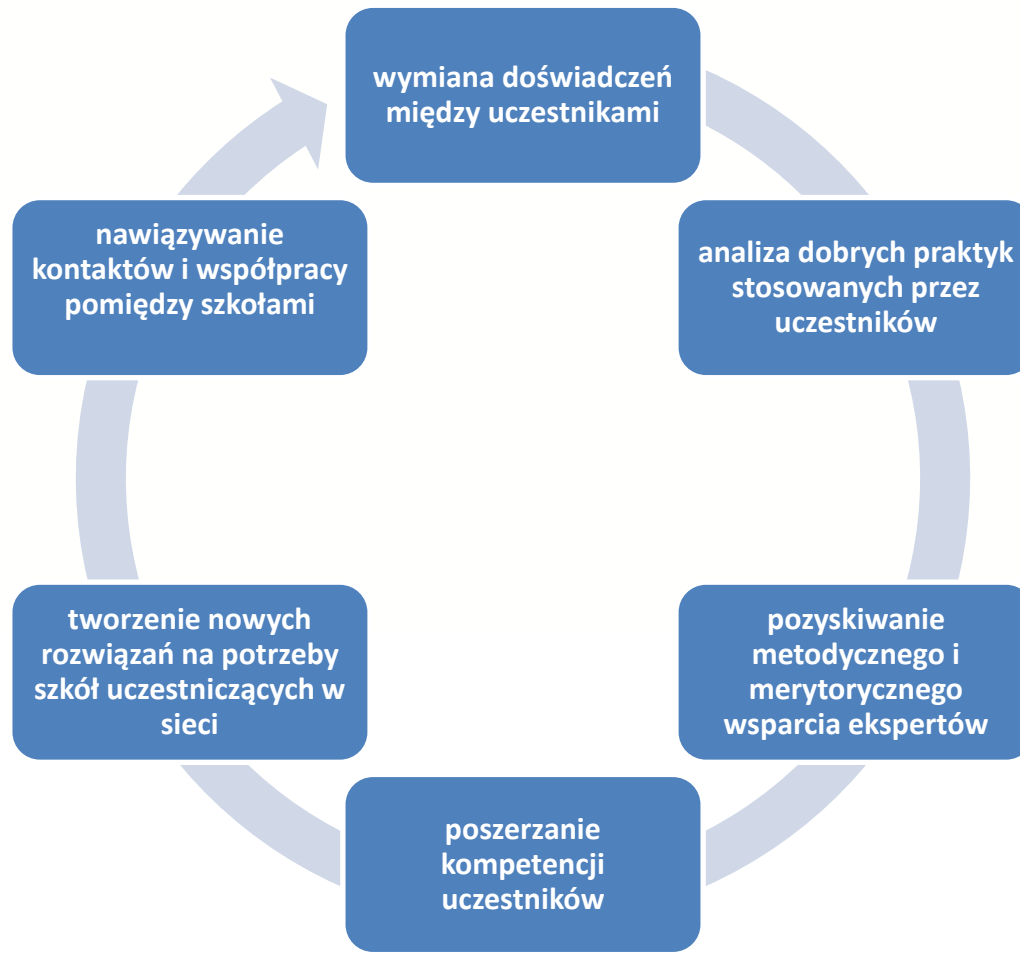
wymiana doświadczeń między uczestnikami

analiza dobrych praktyk stosowanych przez uczestników

pozyskiwanie metodycznego i merytorycznego wsparcia ekspertów

poszerzanie kompetencji uczestników

tworzenie nowych rozwiązań na potrzeby szkół uczestniczących w sieci

nawiązywanie kontaktów i współpracy pomiędzy szkołami